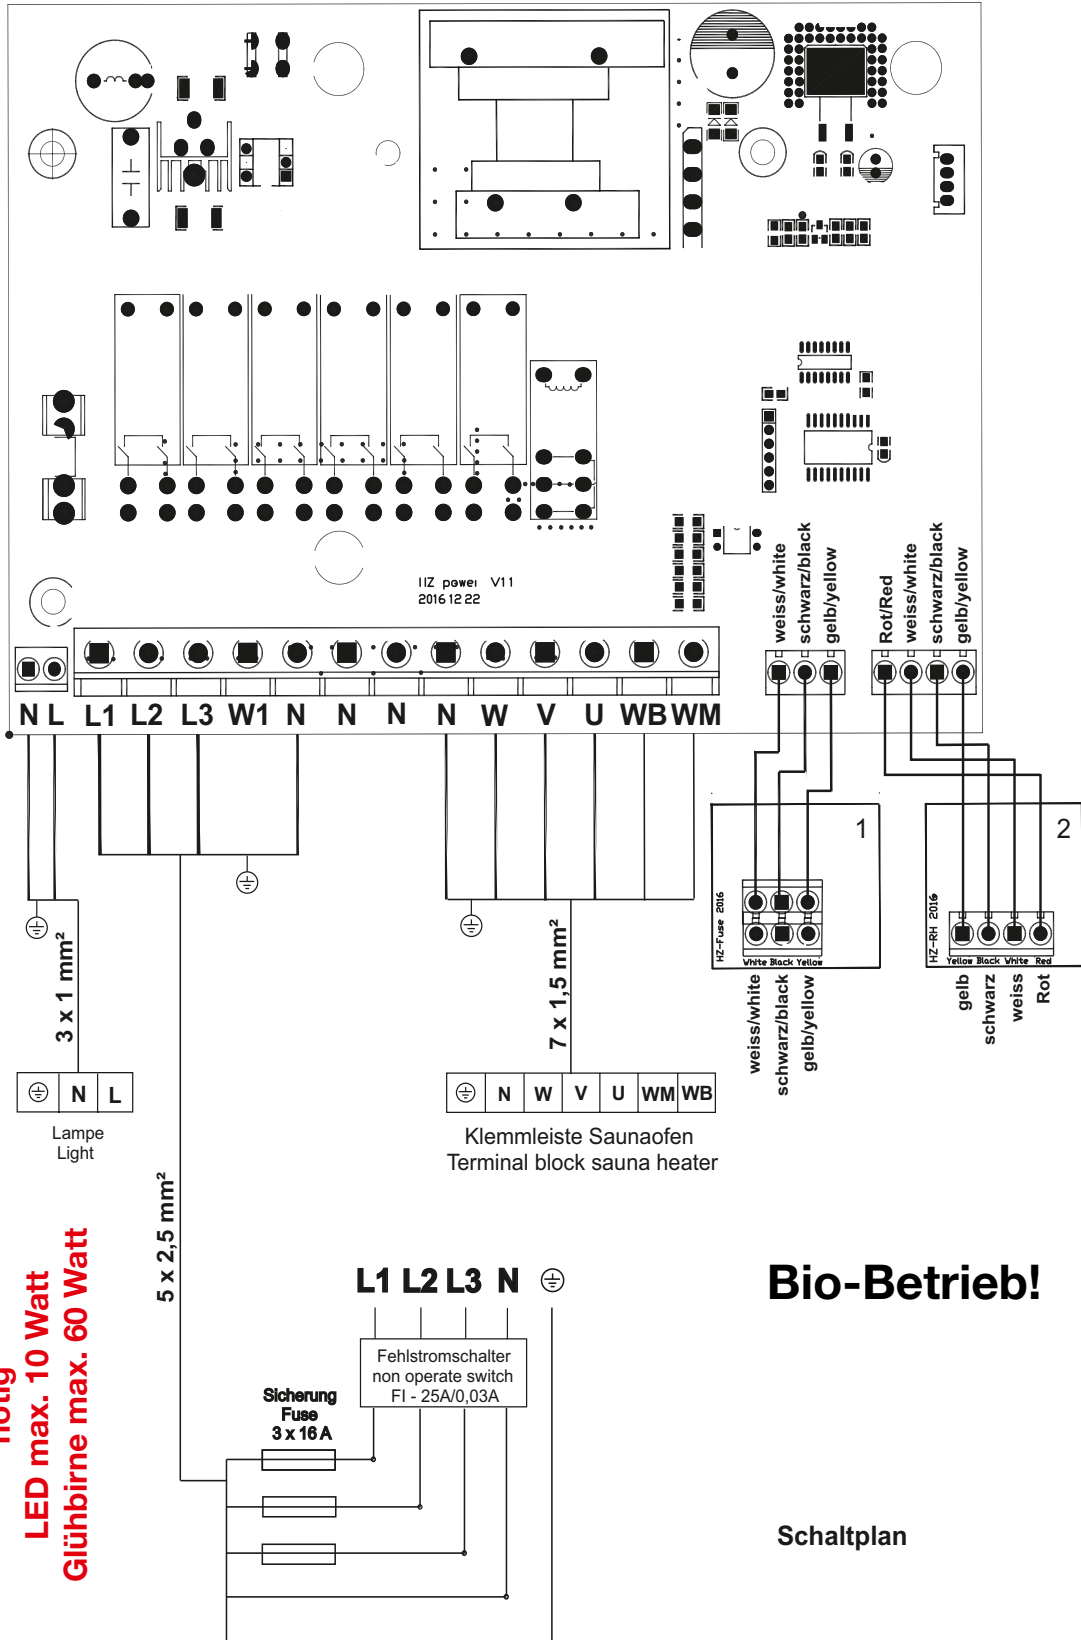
HZ power V11
2016 12 22

N L L1 L2 L3 W1 N N N N W V U WB WM

weiss/white
schwarz/black
gelb/yellow

Rot/Red
weiss/white
schwarz/black
gelb/yellow

1

2

HZ-Fuse 2016
White Black Yellow

HZ-RH 2016
Yellow Black White Red

weiss/white
schwarz/black
gelb/yellow

gelb
schwarz
weiss
Rot

3 x 1 mm²

7 x 1,5 mm²

N L
Lampe
Light

N W V U WM WB
Klemmleiste Saunaofen
Terminal block sauna heater

5 x 2,5 mm²

LED max. 10 Watt
Glühbirne max. 60 Watt

L1 L2 L3 N

Bio-Betrieb!

Fehlstromschalter
non operate switch
FI - 25A/0,03A

Sicherung
Fuse
3 x 16 A

Schaltplan